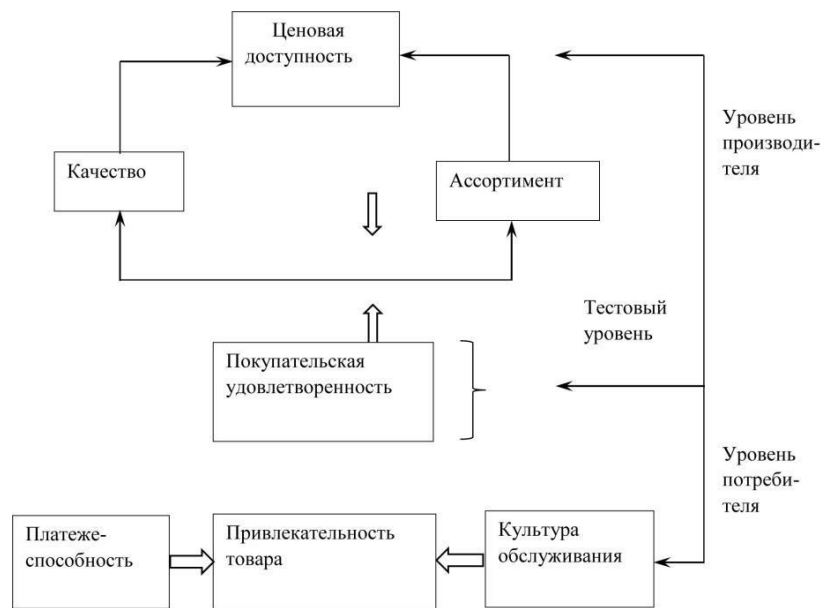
Ценовая доступность

Уровень производителя

Качество

Ассортимент

Тестовый уровень

Покупательская удовлетворенность

Уровень потребителя

Платежеспособность

Привлекательность товара

Культура обслуживания